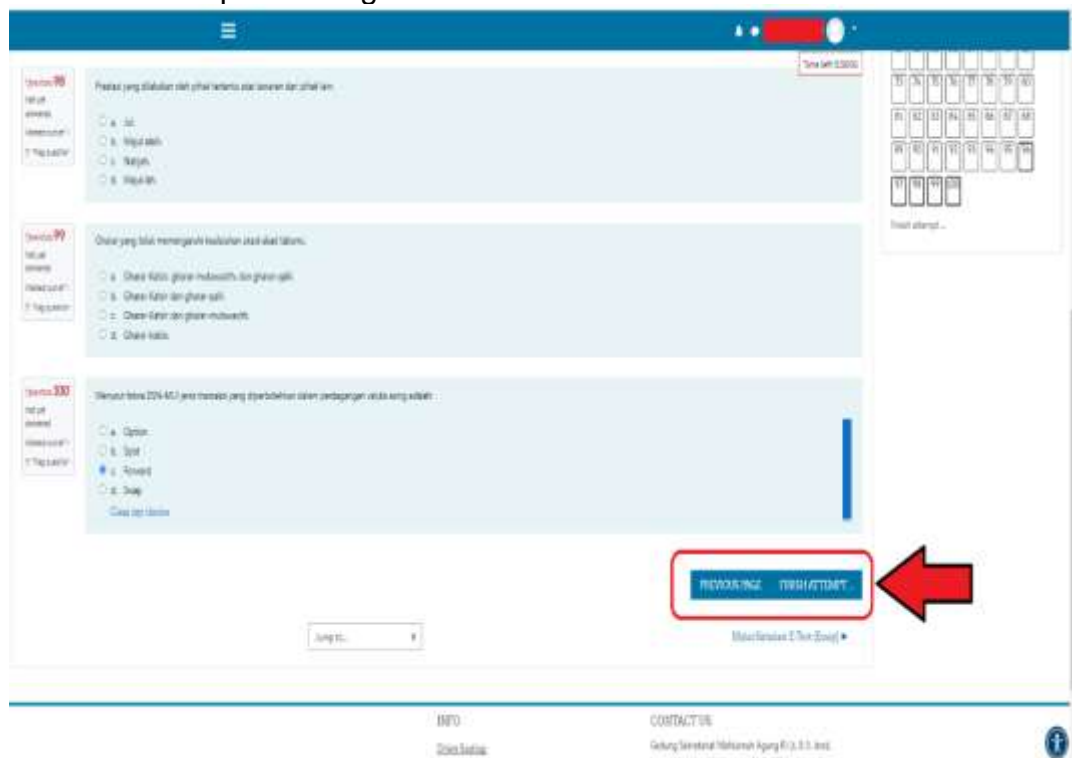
Question 98
Not yet answered
Marked out of 1
Flag question

Pilihan yang dilakukan oleh pihak tertentu atas tawaran dari pihak lain:

a. Ijab
b. Wajib aleh
c. Ikatan
d. Wajib lain

Question 99
Not yet answered
Marked out of 1
Flag question

Gharar yang tidak memengaruhi keabsahan akad-akad fatwa:

a. Gharar katsir, gharar mutawassith, dan gharar qalil
b. Gharar katsir dan gharar qalil
c. Gharar katsir dan gharar mutawassith
d. Gharar katsir

Question 100
Not yet answered
Marked out of 1
Flag question

Menurut fatwa DSN-MUI jenis transaksi yang diperbolehkan dalam perdagangan valuta asing adalah:

a. Option
b. Spot
c. Forward
d. Swap

Clear my choice

Time left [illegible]

Finish attempt ...

PREVIOUS PAGE
FINISH ATTEMPT ...

Jump to...

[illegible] ►

INFO
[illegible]

CONTACT US
Gedung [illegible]